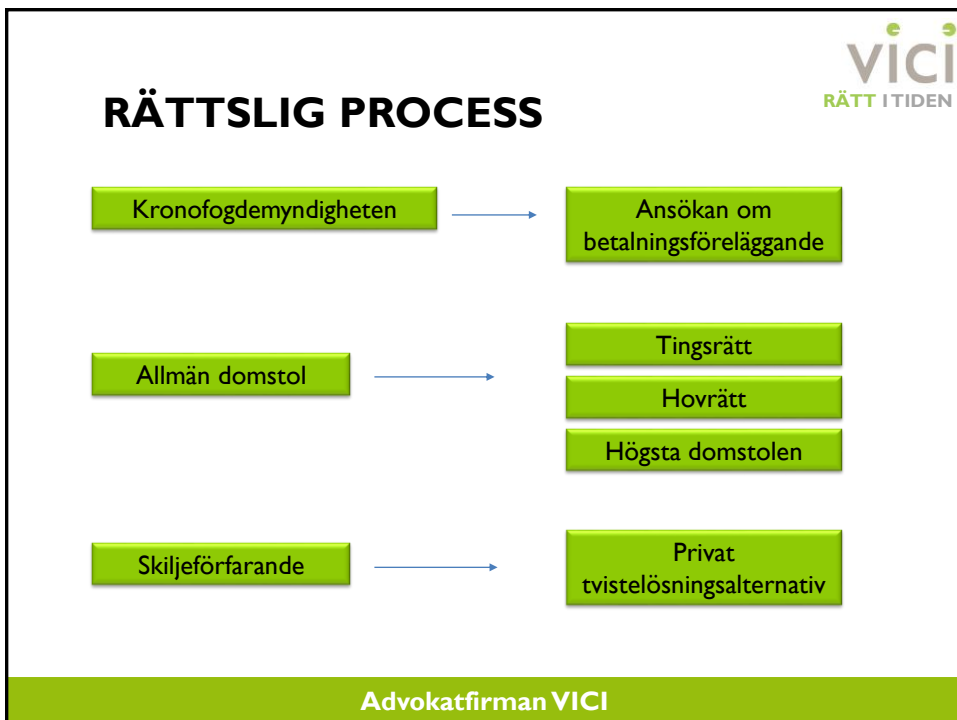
VICI
RÄTT I TIDEN

RÄTTSLIG PROCESS

Kronofogdemyndigheten

Ansökan om betalningsföreläggande

Allmän domstol

Tingsrätt

Hovrätt

Högsta domstolen

Skiljeförfarande

Privat tvistelösningsalternativ

Advokatfirman VICI